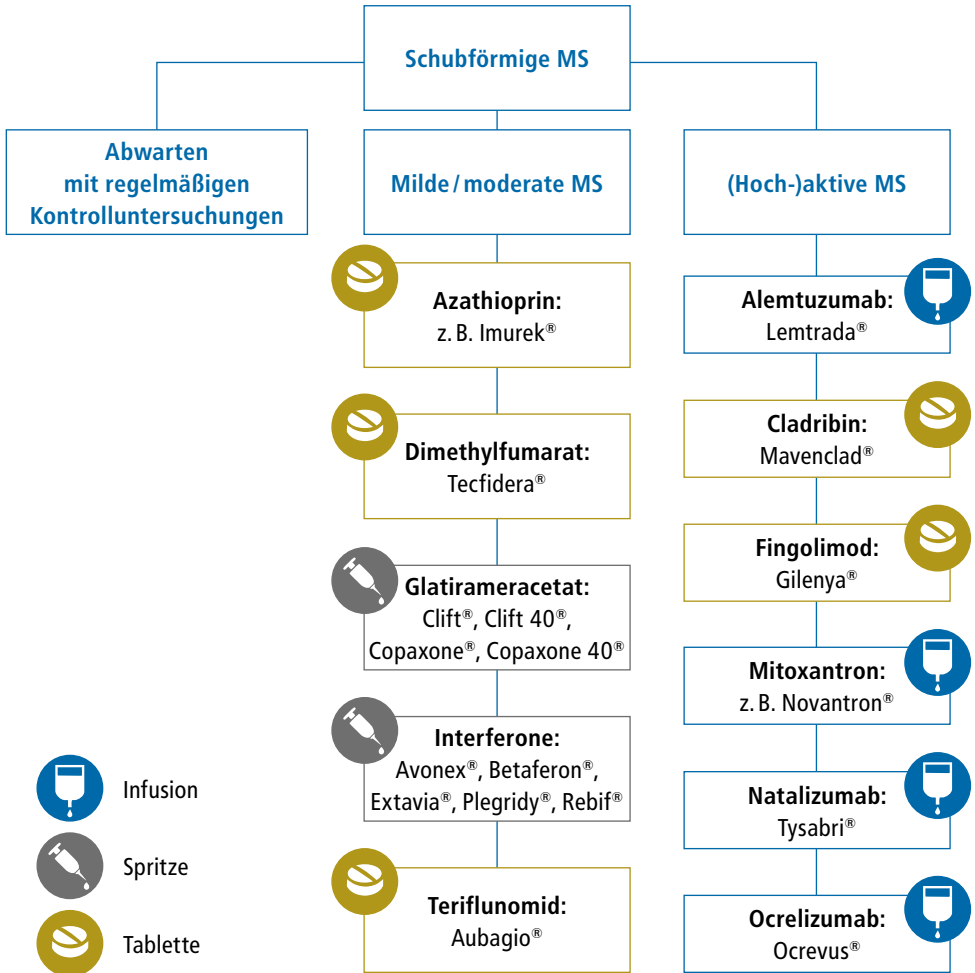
Schubförmige MS

Abwarten mit regelmäßigen Kontrolluntersuchungen

Milde / moderate MS

Azathioprin: z. B. Imurek®

Dimethylfumarat: Tecfidera®

Glatirameracetat: Clift®, Clift 40®, Copaxone®, Copaxone 40®

Interferone: Avonex®, Betaferon®, Extavia®, Plegridy®, Rebif®

Teriflunomid: Aubagio®

(Hoch-)aktive MS

Alemtuzumab: Lemtrada®

Cladribin: Mavenclad®

Fingolimod: Gilenya®

Mitoxantron: z. B. Novantron®

Natalizumab: Tysabri®

Ocrelizumab: Ocrevus®

Infusion

Spritze

Tablette